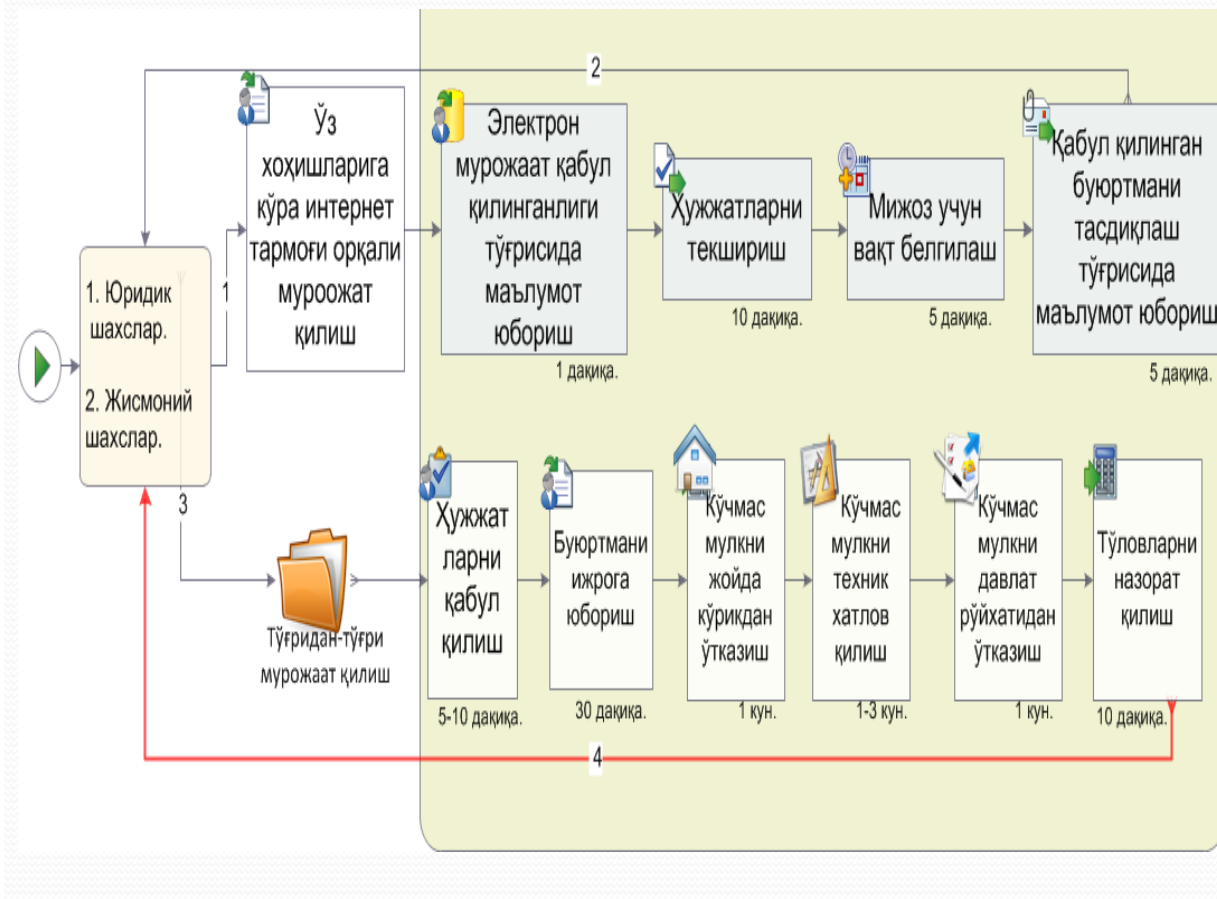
2

1. Юридик шахслар.

2. Жисмоний шахслар.

1

Ўз хоҳишларига кўра интернет тармоғи орқали муроожат қилиш

Электрон мурожаат қабул қилинганлиги тўғрисида маълумот юбориш

1 дақиқа.

Ҳужжатларни текшириш

10 дақиқа.

Мижоз учун вақт белгилаш

5 дақиқа.

Қабул қилинган буюртмани тасдиқлаш тўғрисида маълумот юбориш

5 дақиқа.

3

Тўғридан-тўғри мурожаат қилиш

Ҳужжат ларни қабул қилиш

5-10 дақиқа.

Буюртмани ижрога юбориш

30 дақиқа.

Кўчмас мулкни жойда кўрикдан ўтказиш

1 кун.

Кўчмас мулкни техник хатлов қилиш

1-3 кун.

Кўчмас мулкни давлат рўйхатидан ўтказиш

1 кун.

Тўловларни назорат қилиш

10 дақиқа.

4